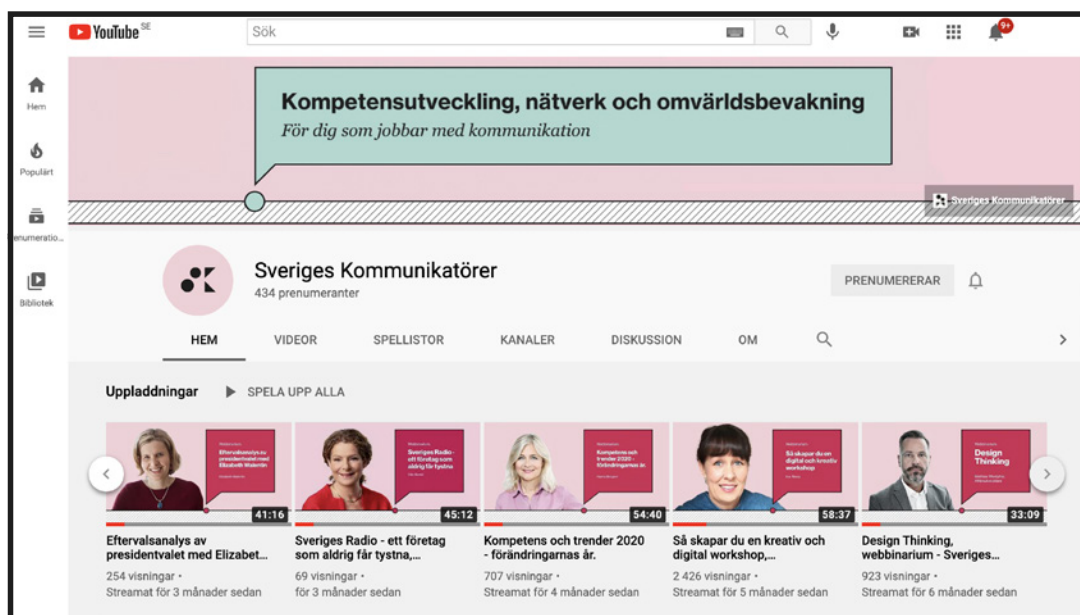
YouTube SE
Sök
9+

Hem
Populärt
Prenumeratio...
Bibliotek

Kompetensutveckling, nätverk och omvärldsbevakning
För dig som jobbar med kommunikation

Sveriges Kommunikatörer

Sveriges Kommunikatörer
434 prenumeranter
PRENUMERERAR

HEM
VIDEOR
SPELLISTOR
KANALER
DISKUSSION
OM

Uppladdningar
SPELA UPP ALLA

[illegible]
Eftervalsanalys av presidentvalet med Elizabeth Wolentin
41:16
Eftervalsanalys av presidentvalet med Elizabet...
254 visningar •
Streamat för 3 månader sedan

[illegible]
Sveriges Radio - ett företag som aldrig får tystna
45:12
Sveriges Radio - ett företag som aldrig får tystna,...
69 visningar •
för 3 månader sedan

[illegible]
Kompetens och trender 2020 - förändringarnas år
54:40
Kompetens och trender 2020 - förändringarnas år.
707 visningar •
Streamat för 4 månader sedan

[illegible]
Så skapar du en digital och kreativ workshop
58:37
Så skapar du en kreativ och digital workshop,...
2 426 visningar •
Streamat för 5 månader sedan

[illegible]
Design Thinking
33:09
Design Thinking, webbinarium - Sveriges...
923 visningar •
Streamat för 6 månader sedan